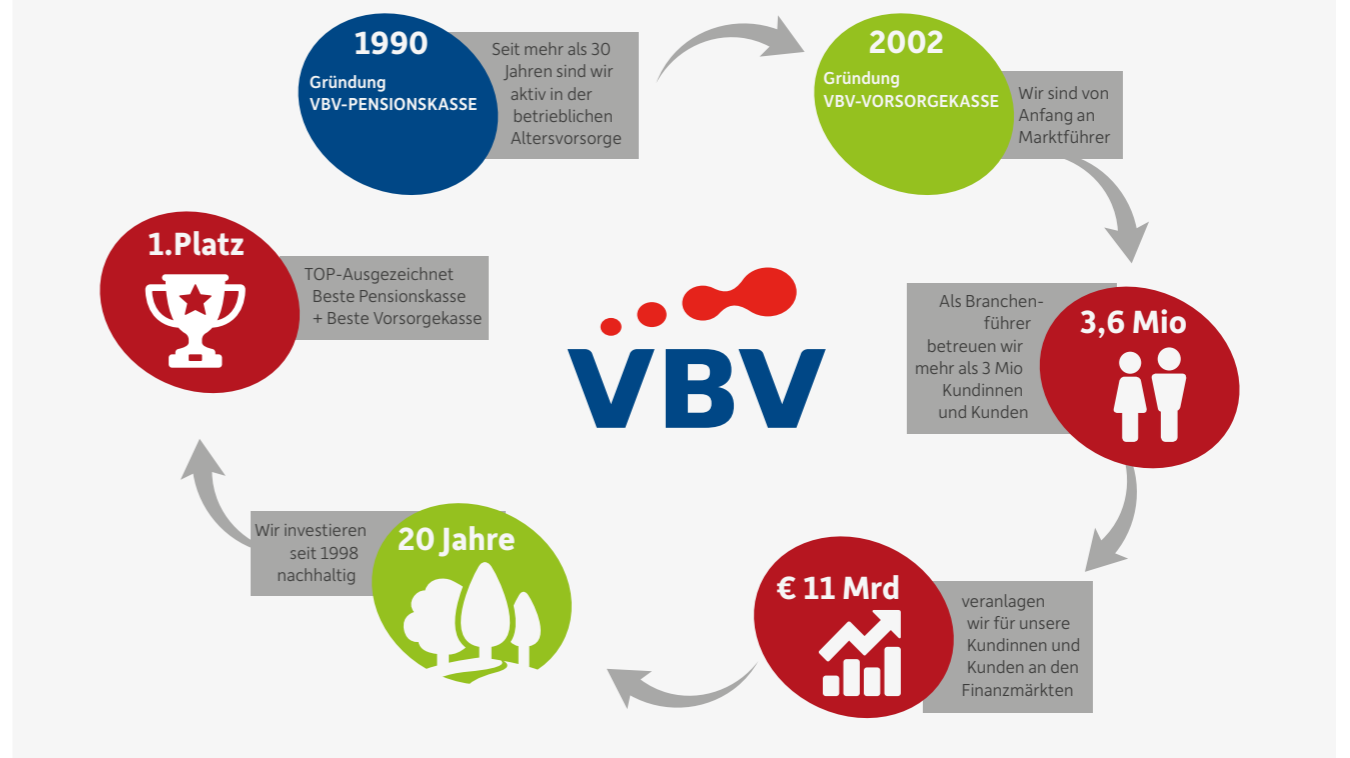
1990
Gründung
VBV-PENSIONSKASSE

Seit mehr als 30 Jahren sind wir aktiv in der betrieblichen Altersvorsorge

2002
Gründung
VBV-VORSORGEKASSE

Wir sind von Anfang an Marktführer

Als Branchenführer betreuen wir mehr als 3 Mio Kundinnen und Kunden

3,6 Mio

€ 11 Mrd

veranlagen wir für unsere Kundinnen und Kunden an den Finanzmärkten

20 Jahre

Wir investieren seit 1998 nachhaltig

1.Platz

TOP-Ausgezeichnet
Beste Pensionskasse
+ Beste Vorsorgekasse

VBV